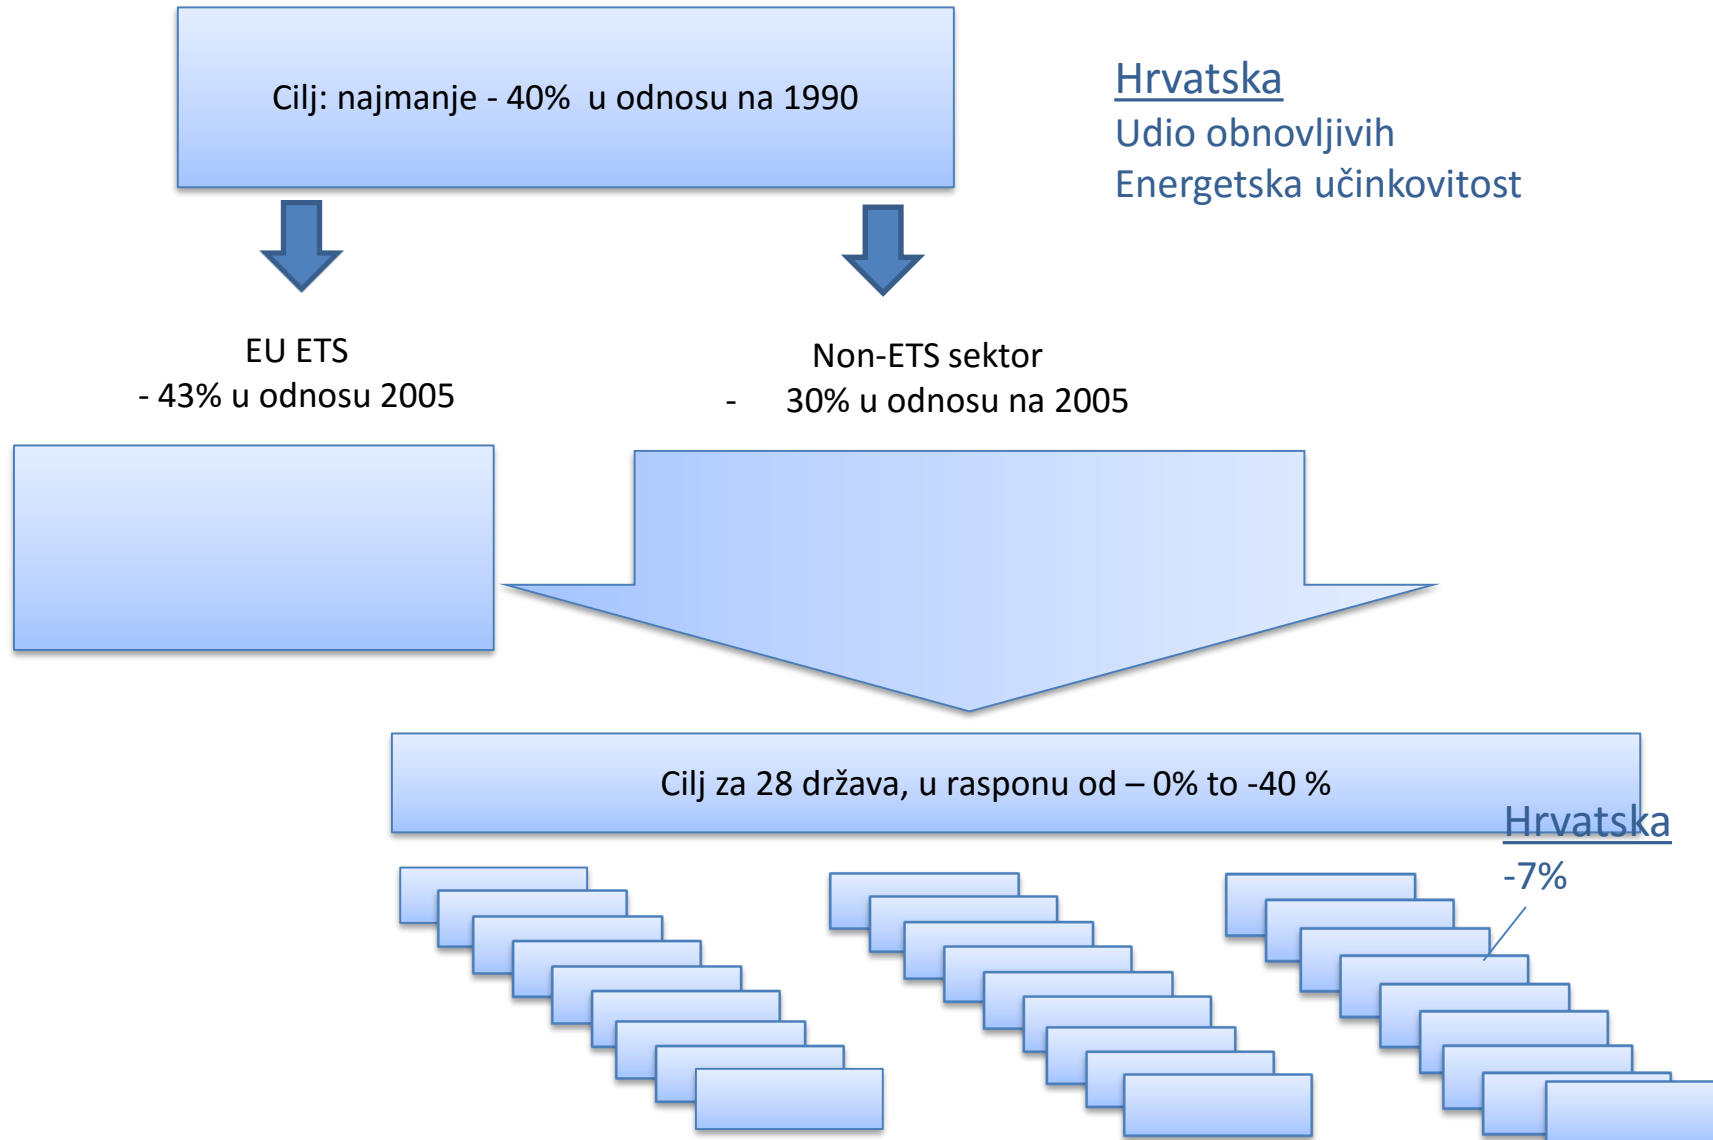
Cilj: najmanje - 40% u odnosu na 1990

Hrvatska
Udio obnovljivih
Energetska učinkovitost

EU ETS
- 43% u odnosu 2005

Non-ETS sektor
- 30% u odnosu na 2005

Cilj za 28 država, u rasponu od – 0% to -40 %

Hrvatska
-7%